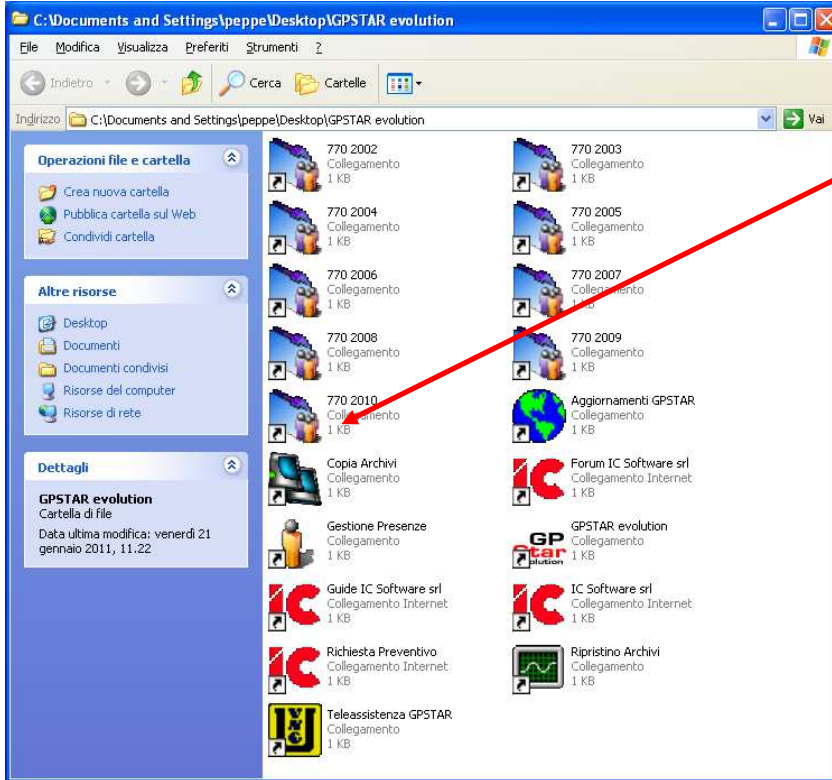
C:\Documents and Settings\peppe\Desktop\GPSTAR evolution

File Modifica Visualizza Preferiti Strumenti ?

Indietro Cerca Cartelle

Indirizzo C:\Documents and Settings\peppe\Desktop\GPSTAR evolution Vai

Operazioni file e cartella
Crea nuova cartella
Pubblica cartella sul Web
Condividi cartella

Altre risorse
Desktop
Documenti
Documenti condivisi
Risorse del computer
Risorse di rete

Dettagli
GPSTAR evolution
Cartella di file
Data ultima modifica: venerdì 21 gennaio 2011, 11.22

770 2002
Collegamento
1 KB

770 2003
Collegamento
1 KB

770 2004
Collegamento
1 KB

770 2005
Collegamento
1 KB

770 2006
Collegamento
1 KB

770 2007
Collegamento
1 KB

770 2008
Collegamento
1 KB

770 2009
Collegamento
1 KB

770 2010
Collegamento
1 KB

Aggiornamenti GPSTAR
Collegamento
1 KB

Copia Archivi
Collegamento
1 KB

Forum IC Software srl
Collegamento Internet
1 KB

Gestione Presenze
Collegamento
1 KB

GPSTAR evolution
Collegamento
1 KB

Guide IC Software srl
Collegamento Internet
1 KB

IC Software srl
Collegamento Internet
1 KB

Richiesta Preventivo
Collegamento Internet
1 KB

Ripristino Archivi
Collegamento
1 KB

Teleassistenza GPSTAR
Collegamento
1 KB